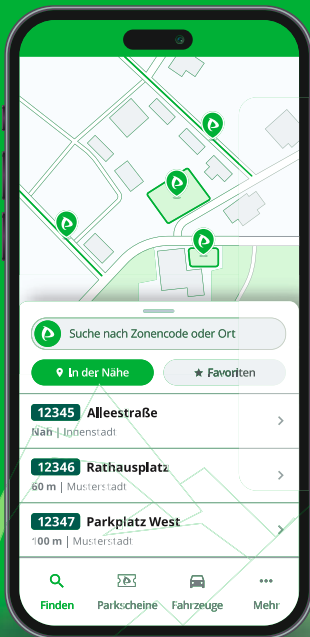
Suche nach Zonencode oder Ort

In der Nähe

Favoriten

12345 Alleestraße
Nah | Innenstadt

12346 Rathausplatz
60 m | Musterstadt

12347 Parkplatz West
100 m | Musterstadt

Finden

Parkscheine

Fahrzeuge

Mehr